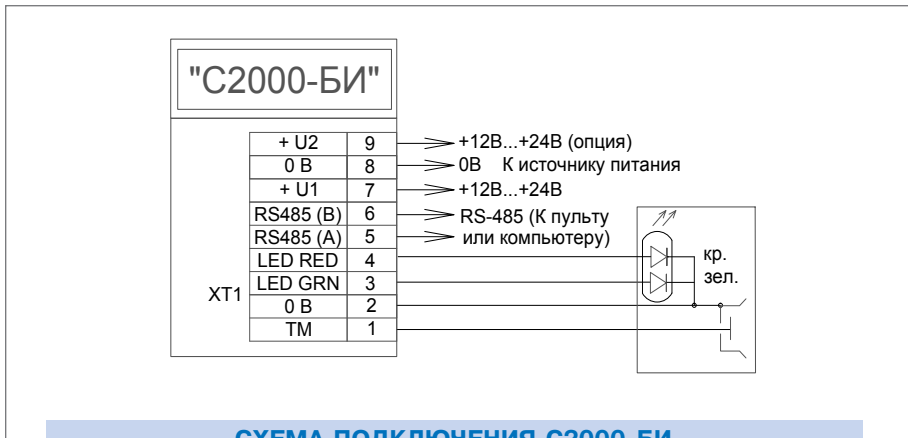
"С2000-БИ"

| | |
|---|---|
| + U2 | 9 |
| 0 В | 8 |
| + U1 | 7 |
| RS485 (B) | 6 |
| RS485 (A) | 5 |
| LED RED | 4 |
| LED GRN | 3 |
| 0 В | 2 |
| ТМ | 1 |

XT1

+12В...+24В (опция)
0В К источнику питания
+12В...+24В
RS-485 (К пульту или компьютеру)

кр.
зел.

СХЕМА ПОДКЛЮЧЕНИЯ С2000-БИ